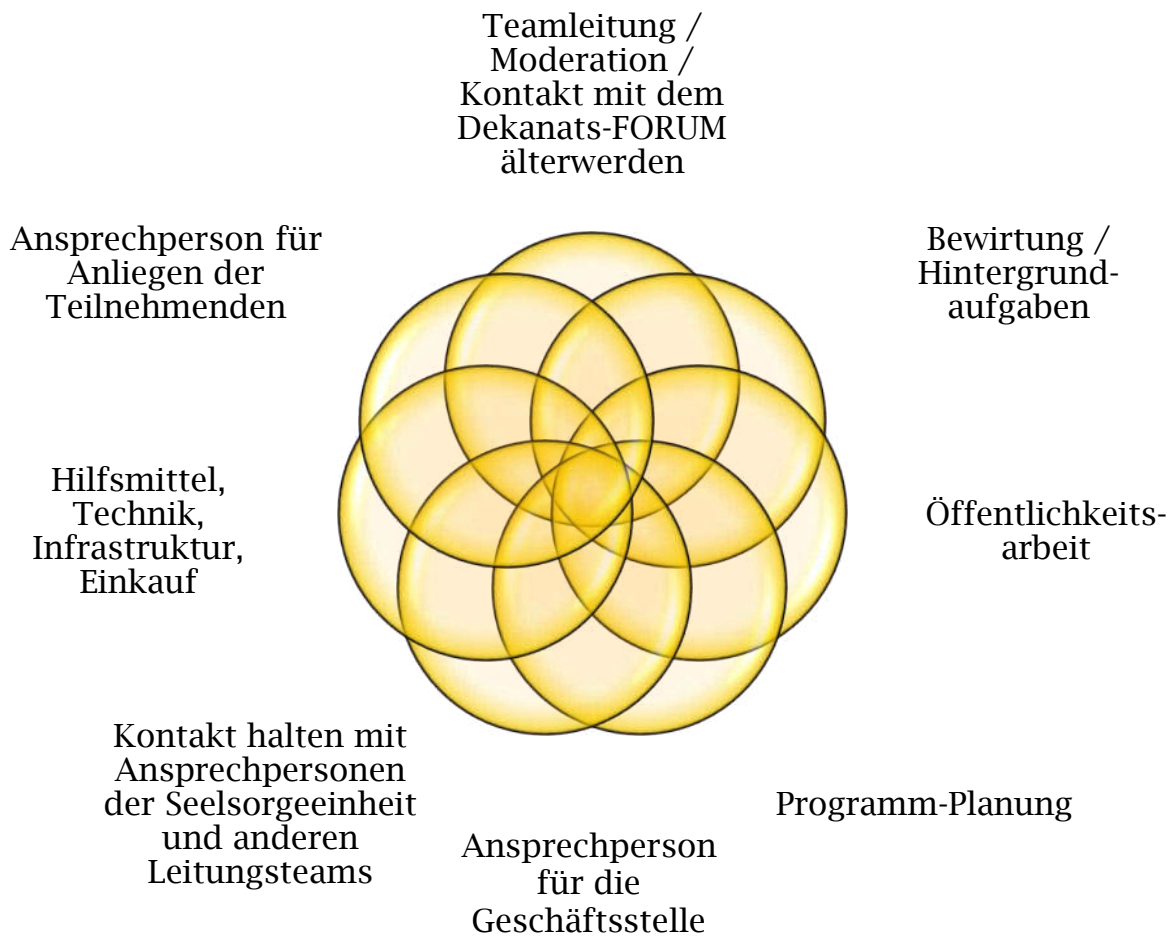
Teamleitung / Moderation / Kontakt mit dem Dekanats-FORUM älterwerden

Ansprechperson für Anliegen der Teilnehmenden

Bewirtung / Hintergrundaufgaben

Hilfsmittel, Technik, Infrastruktur, Einkauf

Öffentlichkeitsarbeit

Kontakt halten mit Ansprechpersonen der Seelsorgeeinheit und anderen Leitungsteams

Programm-Planung

Ansprechperson für die Geschäftsstelle